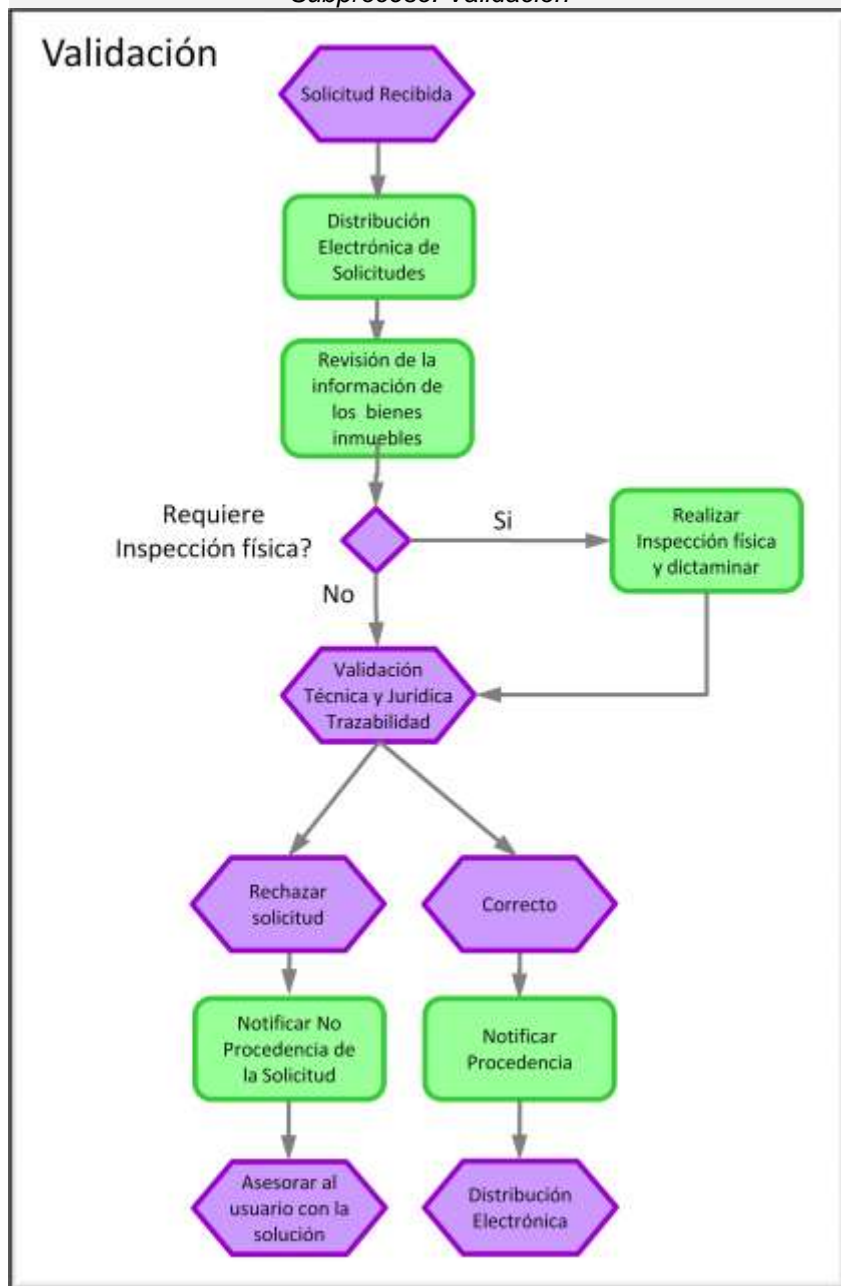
Subproceso: Validación

Validación

Solicitud Recibida

Distribución Electrónica de Solicitudes

Revisión de la información de los bienes inmuebles

Requiere Inspección física?

Si

Realizar Inspección física y dictaminar

No

Validación Técnica y Jurídica Trazabilidad

Rechazar solicitud

Correcto

Notificar No Procedencia de la Solicitud

Notificar Procedencia

Asesorar al usuario con la solución

Distribución Electrónica